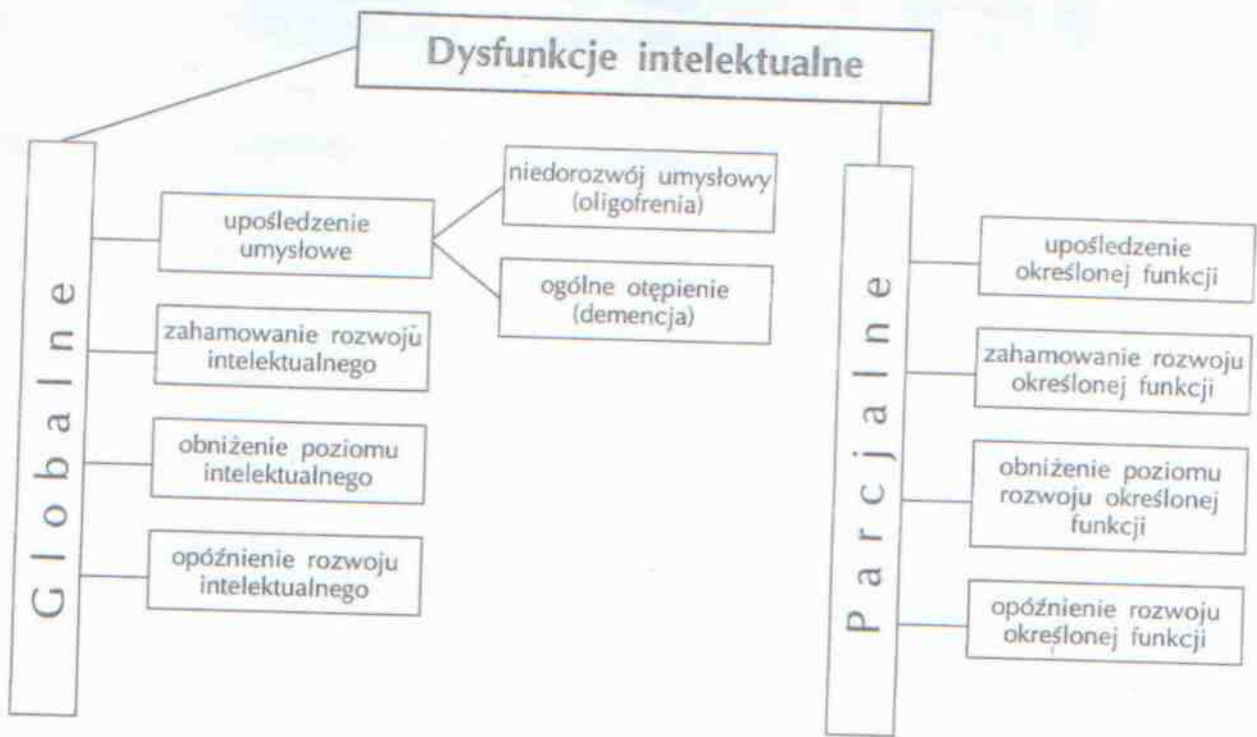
Dysfunkcje intelektualne

Globalne

upośledzenie umysłowe

niedorozwój umysłowy (oligofrenia)

ogólne otępienie (demencja)

zahamowanie rozwoju intelektualnego

obniżenie poziomu intelektualnego

opóźnienie rozwoju intelektualnego

Parcjalne

upośledzenie określonej funkcji

zahamowanie rozwoju określonej funkcji

obniżenie poziomu rozwoju określonej funkcji

opóźnienie rozwoju określonej funkcji